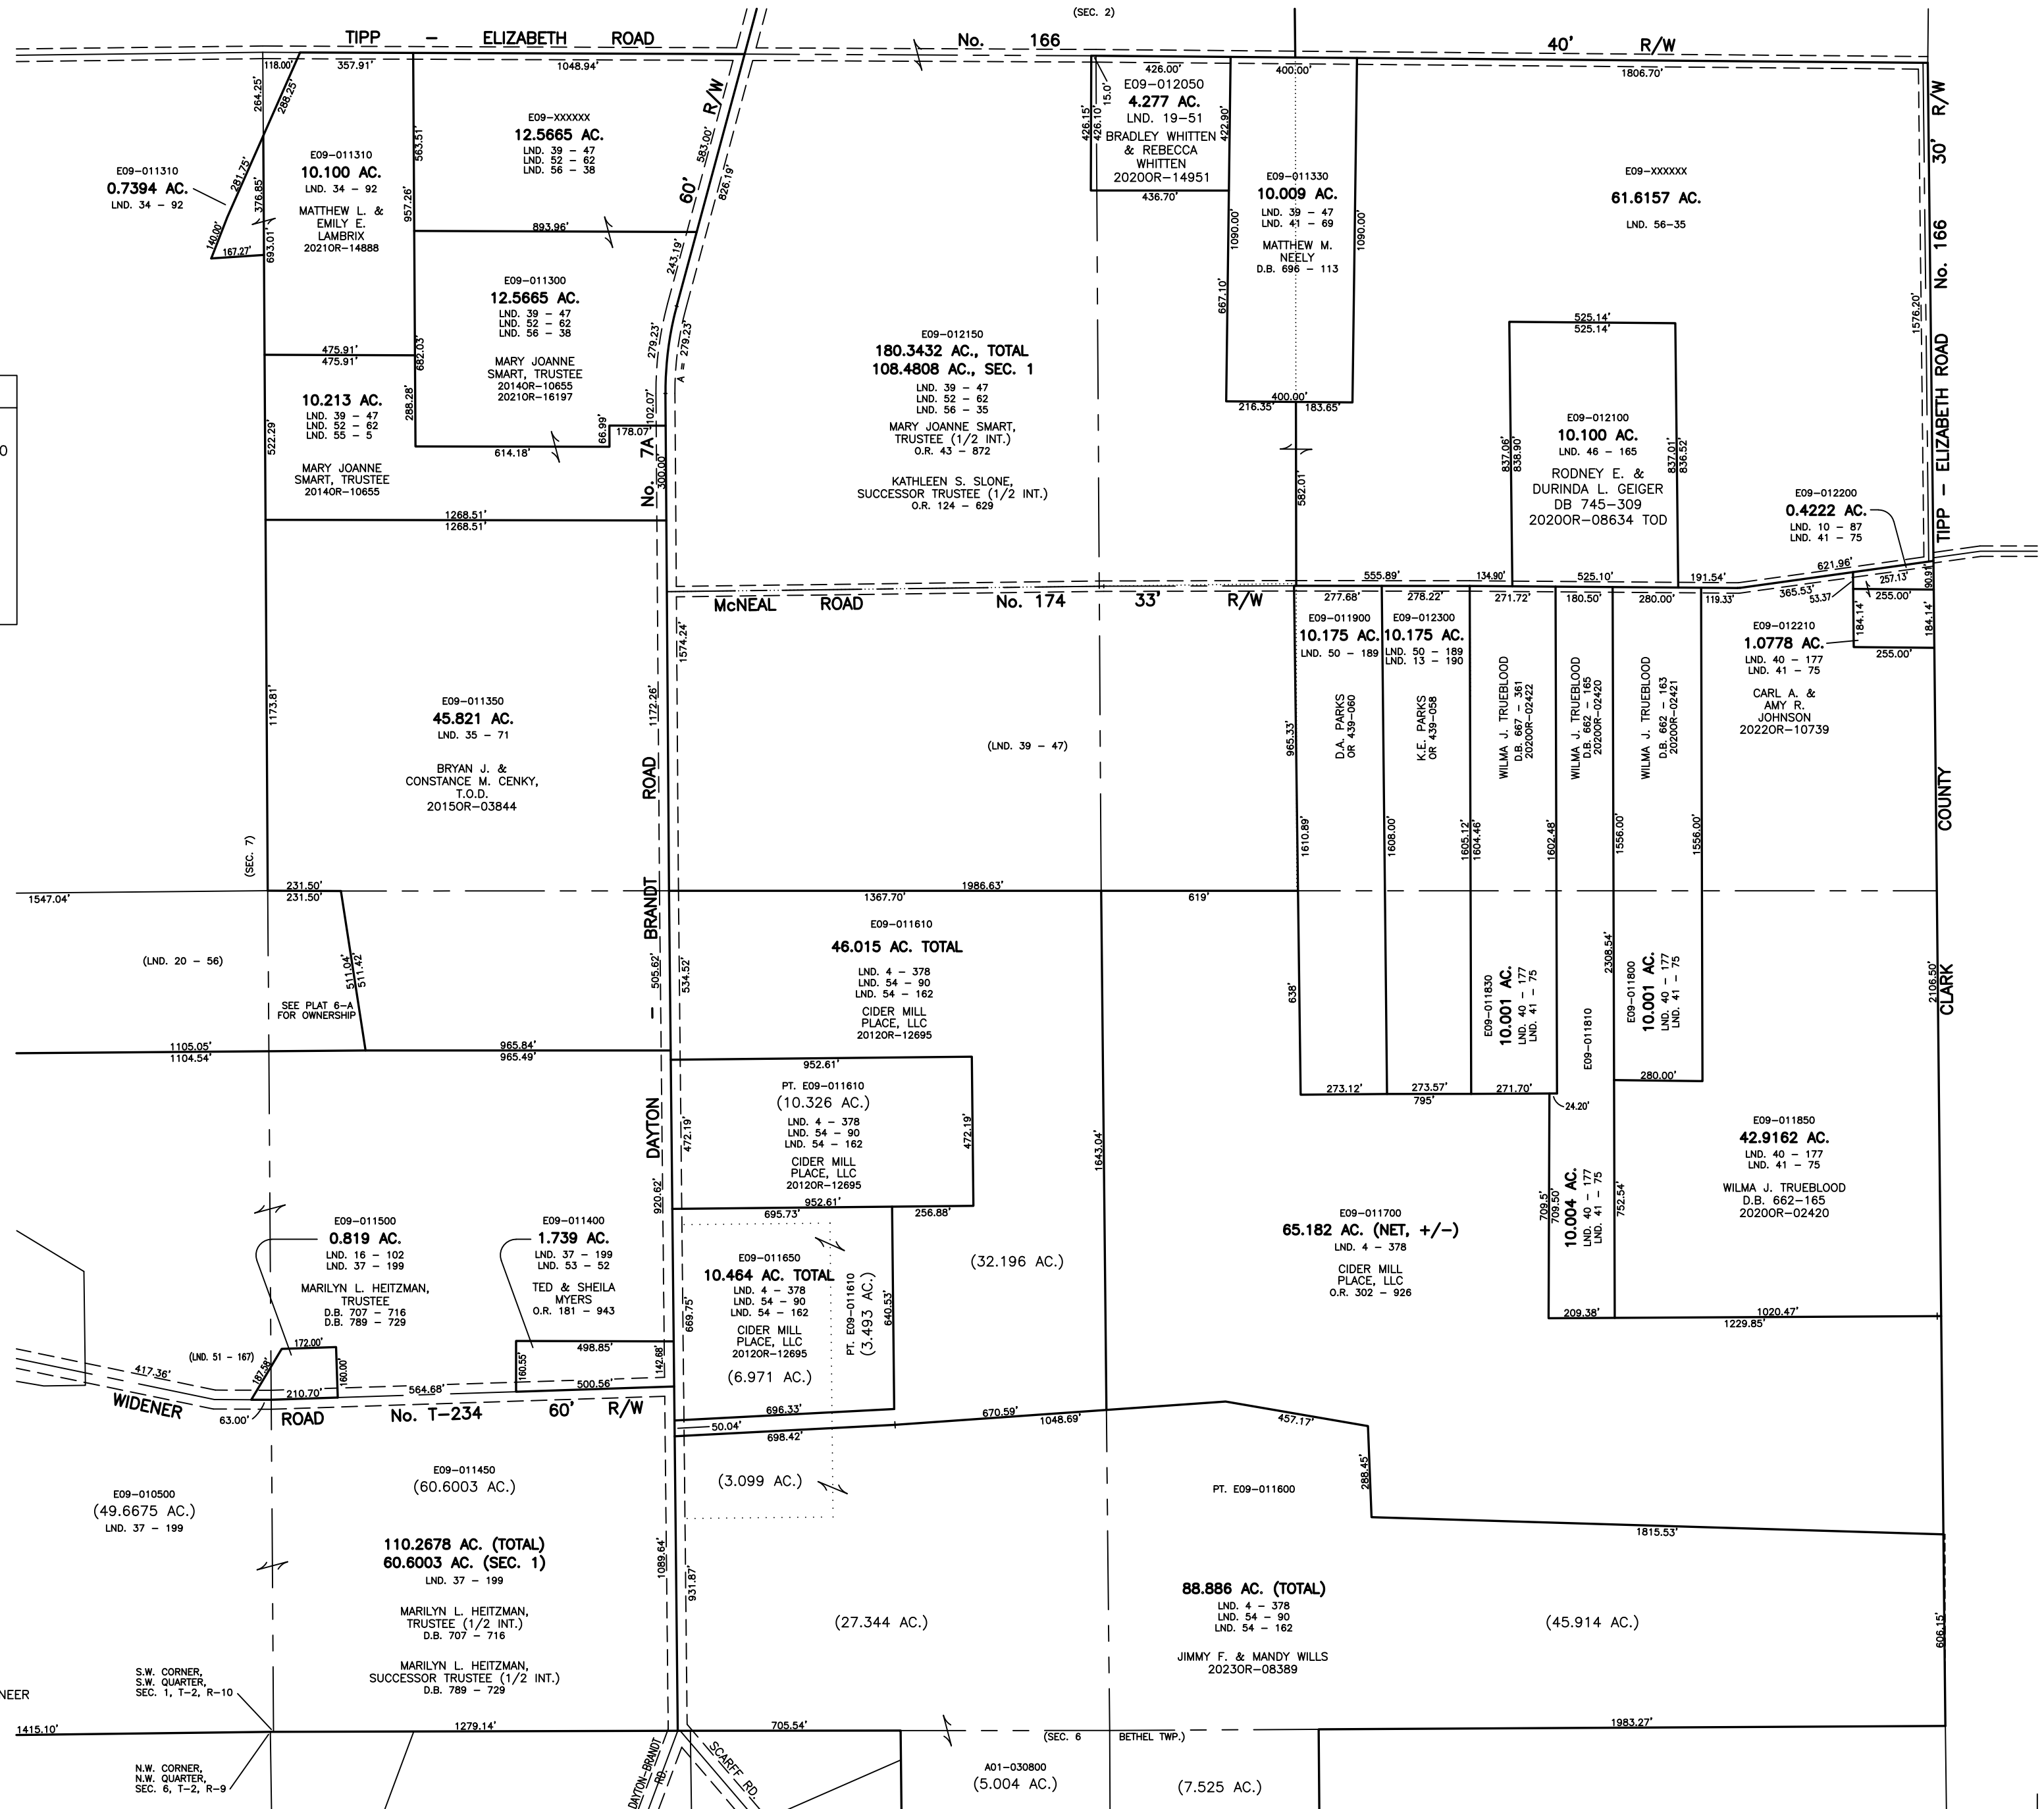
(SEC. 2)

TIPP - ELIZABETH ROAD No. 166 40' R/W

118.00' 357.91' 1048.94' 426.00' 400.00' 1806.70'

264.25' 286.25'

E09-011310
0.7394 AC.
LND. 34 - 92

281.75' 376.85' 140.00' 167.27' 693.01'

E09-011310
10.100 AC.
LND. 34 - 92
MATTHEW L. &
EMILY E.
LAMBRIX
2021OR-14888

563.51' 957.26'

E09-XXXXXX
12.5665 AC.
LND. 39 - 47
LND. 52 - 62
LND. 56 - 38

893.96'

60' R/W 583.00' 826.19' 243.19'

E09-012050
4.277 AC.
LND. 19-51
BRADLEY WHITTEN
& REBECCA
WHITTEN
2020OR-14951

15.0' 426.15' 426.10' 422.90' 436.70'

E09-011330
10.009 AC.
LND. 39 - 47
LND. 41 - 69
MATTHEW M.
NEELY
D.B. 696 - 113

1090.00' 1090.00' 667.10'

E09-XXXXXX
61.6157 AC.
LND. 56-35

30' R/W

E09-011300
12.5665 AC.
LND. 39 - 47
LND. 52 - 62
LND. 56 - 38
MARY JOANNE
SMART, TRUSTEE
2014OR-10655
2021OR-16197

475.91' 475.91' 682.03' 288.28'

10.213 AC.
LND. 39 - 47
LND. 52 - 62
LND. 55 - 5
MARY JOANNE
SMART, TRUSTEE
2014OR-10655

522.29' 614.18' 66.99' 178.07' 102.07' 279.23' A = 279.23' 300.00'

No. 7A

E09-012150
180.3432 AC., TOTAL
108.4808 AC., SEC. 1
LND. 39 - 47
LND. 52 - 62
LND. 56 - 35
MARY JOANNE SMART,
TRUSTEE (1/2 INT.)
O.R. 43 - 872
KATHLEEN S. SLONE,
SUCCESSOR TRUSTEE (1/2 INT.)
O.R. 124 - 629

400.00' 216.35' 183.65' 582.01'

525.14' 525.14'

E09-012100
10.100 AC.
LND. 46 - 165
RODNEY E. &
DURINDA L. GEIGER
DB 745-309
2020OR-08634 TOD

837.06' 838.90' 837.01' 836.52'

1576.20'

TIPP - ELIZABETH ROAD No. 166

E09-012200
0.4222 AC.
LND. 10 - 87
LND. 41 - 75

1268.51' 1268.51'

555.89' 134.90' 525.10' 191.54' 621.96' 257.13' 90.91' 365.53' 53.37'

McNEAL ROAD No. 174 33' R/W

277.68' 278.22' 271.72' 180.50' 280.00' 119.33' 255.00' 184.14' 184.14' 255.00'

E09-011900
10.175 AC.
LND. 50 - 189

E09-012300
10.175 AC.
LND. 50 - 189
LND. 13 - 190

E09-012210
1.0778 AC.
LND. 40 - 177
LND. 41 - 75
CARL A. &
AMY R.
JOHNSON
2022OR-10739

1173.81'

E09-011350
45.821 AC.
LND. 35 - 71
BRYAN J. &
CONSTANCE M. CENKY,
T.O.D.
2015OR-03844

1574.24' 1172.26'

(LND. 39 - 47)

965.33'

D.A. PARKS
OR 439-060

K.E. PARKS
OR 439-058

WILMA J. TRUEBLOOD
D.B. 667 - 361
2020OR-02422

WILMA J. TRUEBLOOD
D.B. 662 - 165
2020OR-02420

WILMA J. TRUEBLOOD
D.B. 662 - 163
2020OR-02421

1610.89' 1608.00' 1605.12' 1604.46' 1602.48' 1556.00' 1556.00'

COUNTY

(SEC. 7)

1547.04' 231.50' 231.50' 1367.70' 1986.63' 619'

DAYTON - BRANDT ROAD

E09-011610
46.015 AC. TOTAL
LND. 4 - 378
LND. 54 - 90
LND. 54 - 162
CIDER MILL
PLACE, LLC
2012OR-12695

(LND. 20 - 56)

511.04' 511.42'

SEE PLAT 6-A
FOR OWNERSHIP

505.62' 534.52' 638'

E09-011830
10.001 AC.
LND. 40 - 177
LND. 41 - 75

2308.54'

E09-011810

E09-011800
10.001 AC.
LND. 40 - 177
LND. 41 - 75

2106.50'

CLARK

1105.05' 1104.54' 965.84' 965.49'

952.61'

PT. E09-011610
(10.326 AC.)
LND. 4 - 378
LND. 54 - 90
LND. 54 - 162
CIDER MILL
PLACE, LLC
2012OR-12695

472.19' 472.19' 952.61'

273.12' 273.57' 795' 271.70' 280.00' 24.20'

1643.04'

E09-011850
42.9162 AC.
LND. 40 - 177
LND. 41 - 75
WILMA J. TRUEBLOOD
D.B. 662-165
2020OR-02420

709.5' 709.50'
10.004 AC.
LND. 40 - 177
LND. 41 - 75

752.54'

E09-011500
0.819 AC.
LND. 16 - 102
LND. 37 - 199
MARILYN L. HEITZMAN,
TRUSTEE
D.B. 707 - 716
D.B. 789 - 729

E09-011400
1.739 AC.
LND. 37 - 199
LND. 53 - 52
TED & SHEILA
MYERS
O.R. 181 - 943

920.62' 695.73' 256.88'

E09-011650
10.464 AC. TOTAL
LND. 4 - 378
LND. 54 - 90
LND. 54 - 162
CIDER MILL
PLACE, LLC
2012OR-12695
(6.971 AC.)

669.75'

PT. E09-011610
(3.493 AC.)

640.53'

(32.196 AC.)

E09-011700
65.182 AC. (NET, +/-)
LND. 4 - 378
CIDER MILL
PLACE, LLC
O.R. 302 - 926

209.38' 1020.47' 1229.85'

(LND. 51 - 167)

172.00' 187.58' 160.00' 417.36' 210.70' 564.68' 160.55' 498.85' 500.56' 142.68'

WIDENER 63.00' ROAD No. T-234 60' R/W

696.33' 50.04' 698.42' 670.59' 1048.69' 457.17'

E09-011450
(60.6003 AC.)

E09-010500
(49.6675 AC.)
LND. 37 - 199

(3.099 AC.)

288.45'

PT. E09-011600

1815.53'

110.2678 AC. (TOTAL)
60.6003 AC. (SEC. 1)
LND. 37 - 199
MARILYN L. HEITZMAN,
TRUSTEE (1/2 INT.)
D.B. 707 - 716
MARILYN L. HEITZMAN,
SUCCESSOR TRUSTEE (1/2 INT.)
D.B. 789 - 729

1089.64' 931.87'

(27.344 AC.)

88.886 AC. (TOTAL)
LND. 4 - 378
LND. 54 - 90
LND. 54 - 162
JIMMY F. & MANDY WILLS
2023OR-08389

(45.914 AC.)

606.15'

S.W. CORNER,
S.W. QUARTER,
SEC. 1, T-2, R-10

NEER

1415.10' 1279.14' 705.54' 1983.27'

(SEC. 6 BETHEL TWP.)

N.W. CORNER,
N.W. QUARTER,
SEC. 6, T-2, R-9

DAYTON-BRANDT RD.

SCARFF RD.

A01-030800
(5.004 AC.)

(7.525 AC.)

0